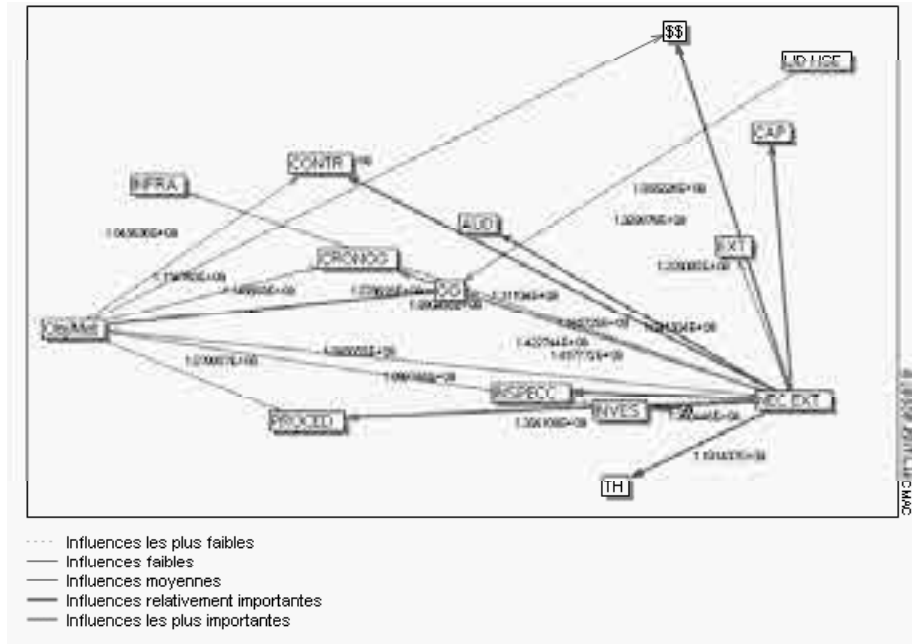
$$

UD USE

CAP

CONTR

INFRA

AUD

EXT

CRONOG

OG

Obj/Met

INSPECC

INVES

NEC EXT

PROCED

TH

1.0695306E+08

1.1567605E+08

1.0555285E+08

1.3200765E+08

1.3250655E+08

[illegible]

1.2700271E+08

1.0600552E+08

1.0900658E+08

1.4227445E+08

1.4577725E+08

1.3061080E+08

1.1014377E+08

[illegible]

Influences les plus faibles
Influences faibles
Influences moyennes
Influences relativement importantes
Influences les plus importantes

© LIPSOR-EPITA-MICMAC